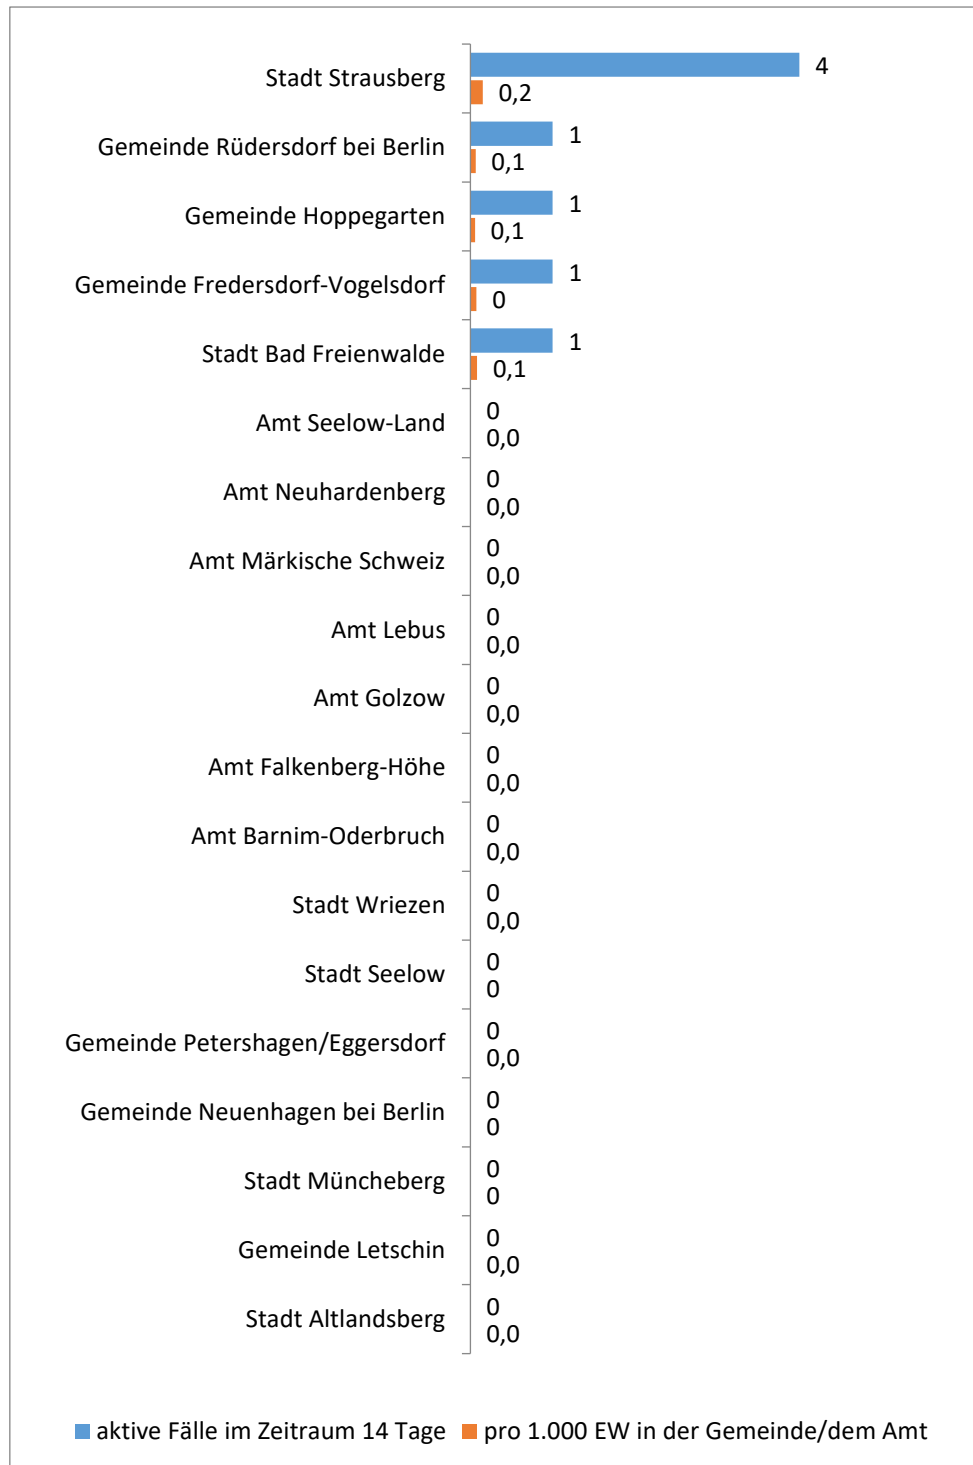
Stadt Strausberg
4
0,2

Gemeinde Rüdersdorf bei Berlin
1
0,1

Gemeinde Hoppegarten
1
0,1

Gemeinde Fredersdorf-Vogelsdorf
1
0

Stadt Bad Freienwalde
1
0,1

Amt Seelow-Land
0
0,0

Amt Neuhardenberg
0
0,0

Amt Märkische Schweiz
0
0,0

Amt Lebus
0
0,0

Amt Golzow
0
0,0

Amt Falkenberg-Höhe
0
0,0

Amt Barnim-Oderbruch
0
0,0

Stadt Wriezen
0
0,0

Stadt Seelow
0
0

Gemeinde Petershagen/Eggersdorf
0
0,0

Gemeinde Neuenhagen bei Berlin
0
0

Stadt Müncheberg
0
0

Gemeinde Letschin
0
0,0

Stadt Altlandsberg
0
0,0

aktive Fälle im Zeitraum 14 Tage
pro 1.000 EW in der Gemeinde/dem Amt